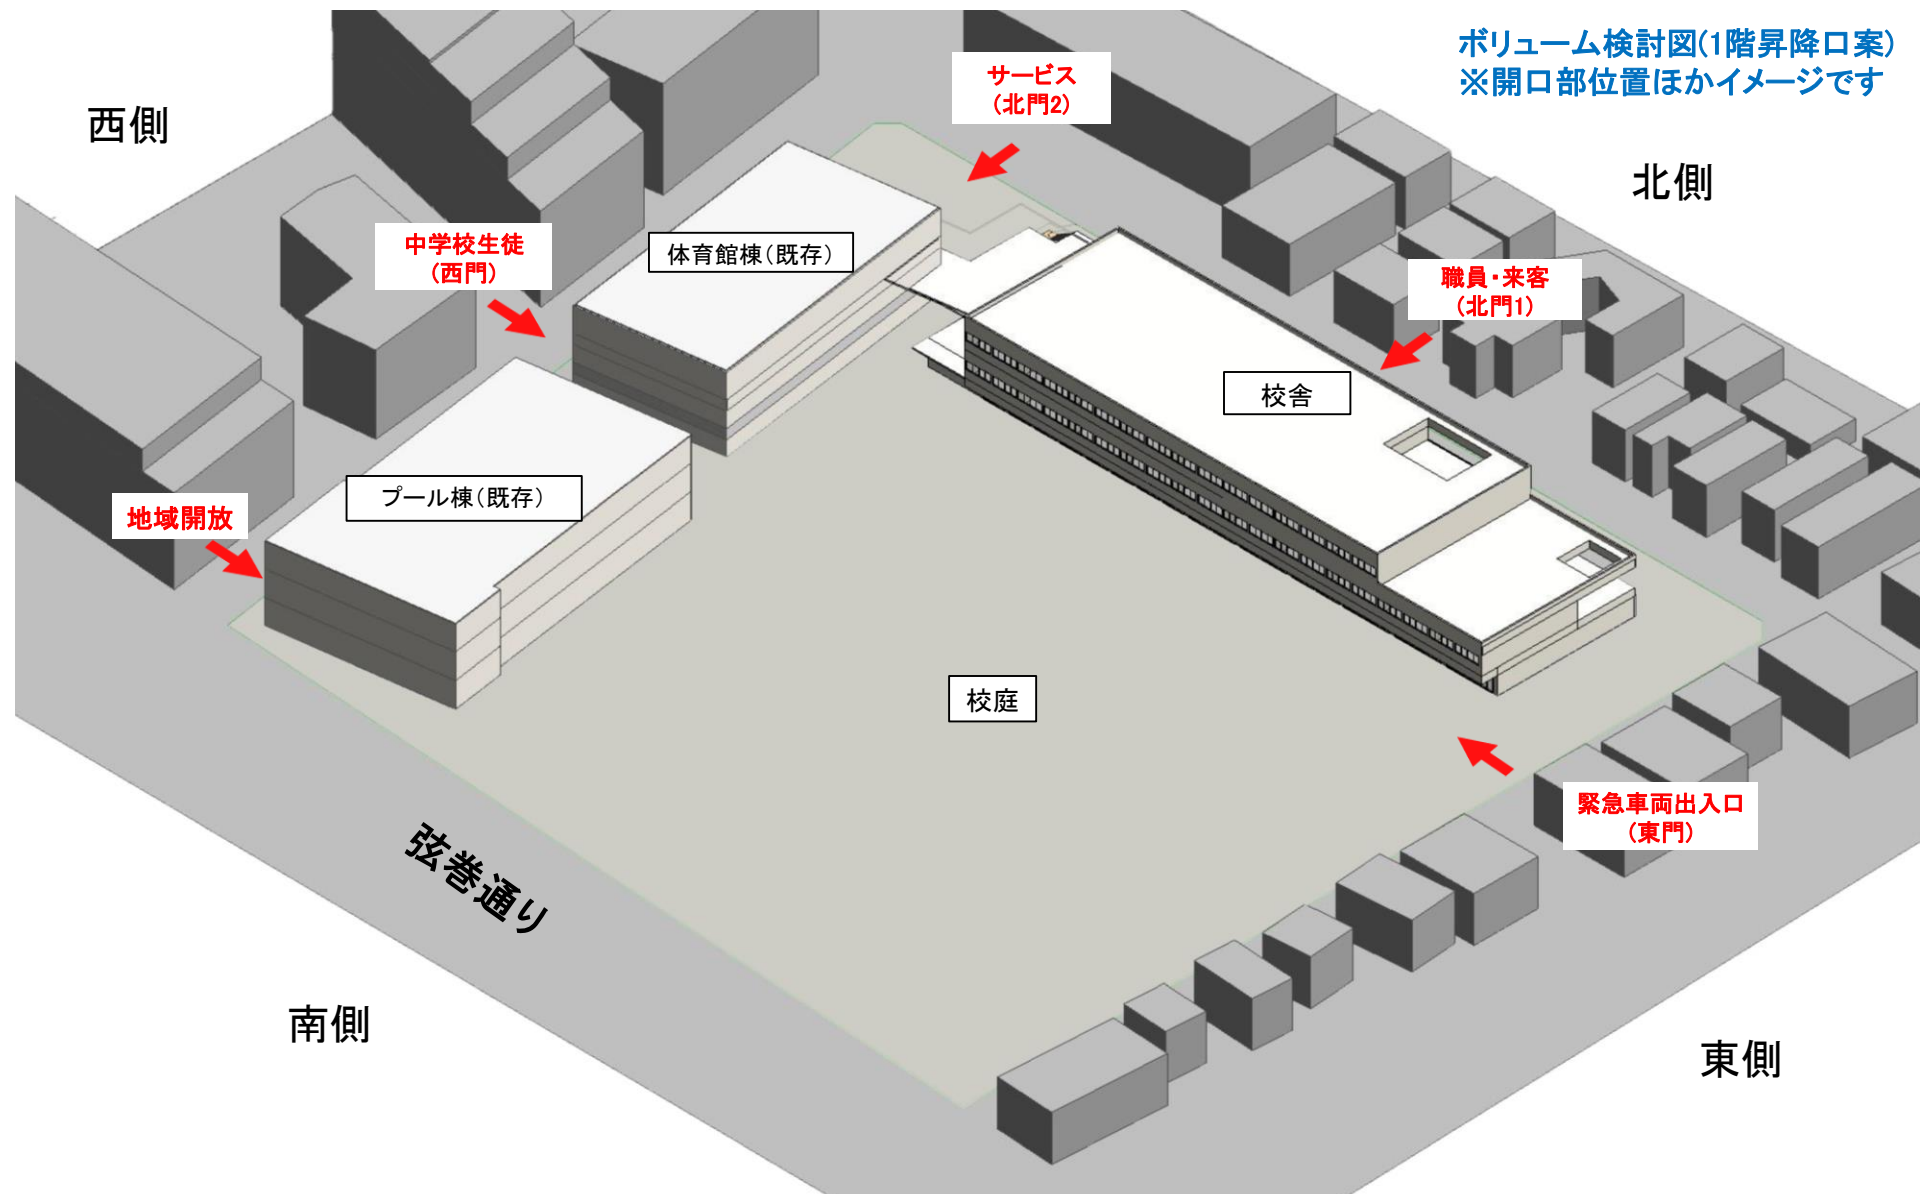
ボリューム検討図(1階昇降口案)
※開口部位置ほかイメージです

西側

サービス
(北門2)

北側

中学校生徒
(西門)

体育館棟(既存)

職員・来客
(北門1)

校舎

地域開放

プール棟(既存)

校庭

緊急車両出入口
(東門)

弦巻通り

南側

東側